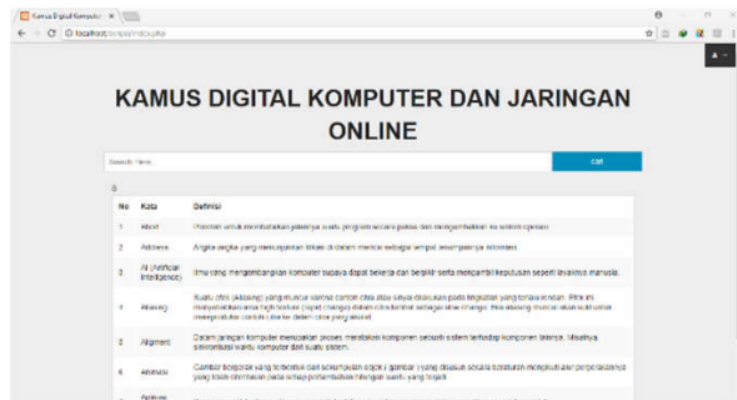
Kamus Digital Komputer ×

localhost/kmps/index.php

KAMUS DIGITAL KOMPUTER DAN JARINGAN ONLINE

Search Here

cari

A

| No | Kata | Definisi |
|---|---|---|
| 1 | Abort | Perintah untuk membatalkan jalannya suatu program secara paksa dan mengembalikan ke sistem operasi |
| 2 | Address | Angka-angka yang menunjukkan lokasi di dalam memori sebagai tempat penyimpanan informasi |
| 3 | AI (Artificial Intelligence) | Ilmu yang mengembangkan komputer supaya dapat bekerja dan berpikir serta mengambil keputusan seperti layaknya manusia. |
| 4 | Aliasing | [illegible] |
| 5 | Alignment | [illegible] |
| 6 | Animasi | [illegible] |
| 7 | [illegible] | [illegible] |